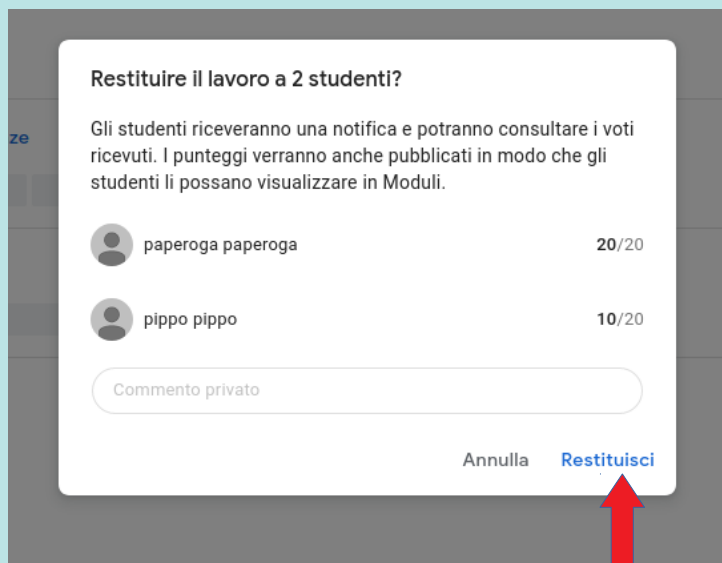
ze

Restituire il lavoro a 2 studenti?

Gli studenti riceveranno una notifica e potranno consultare i voti ricevuti. I punteggi verranno anche pubblicati in modo che gli studenti li possano visualizzare in Moduli.

paperoga paperoga 20/20

pippo pippo 10/20

Commento privato

Annulla Restituisci